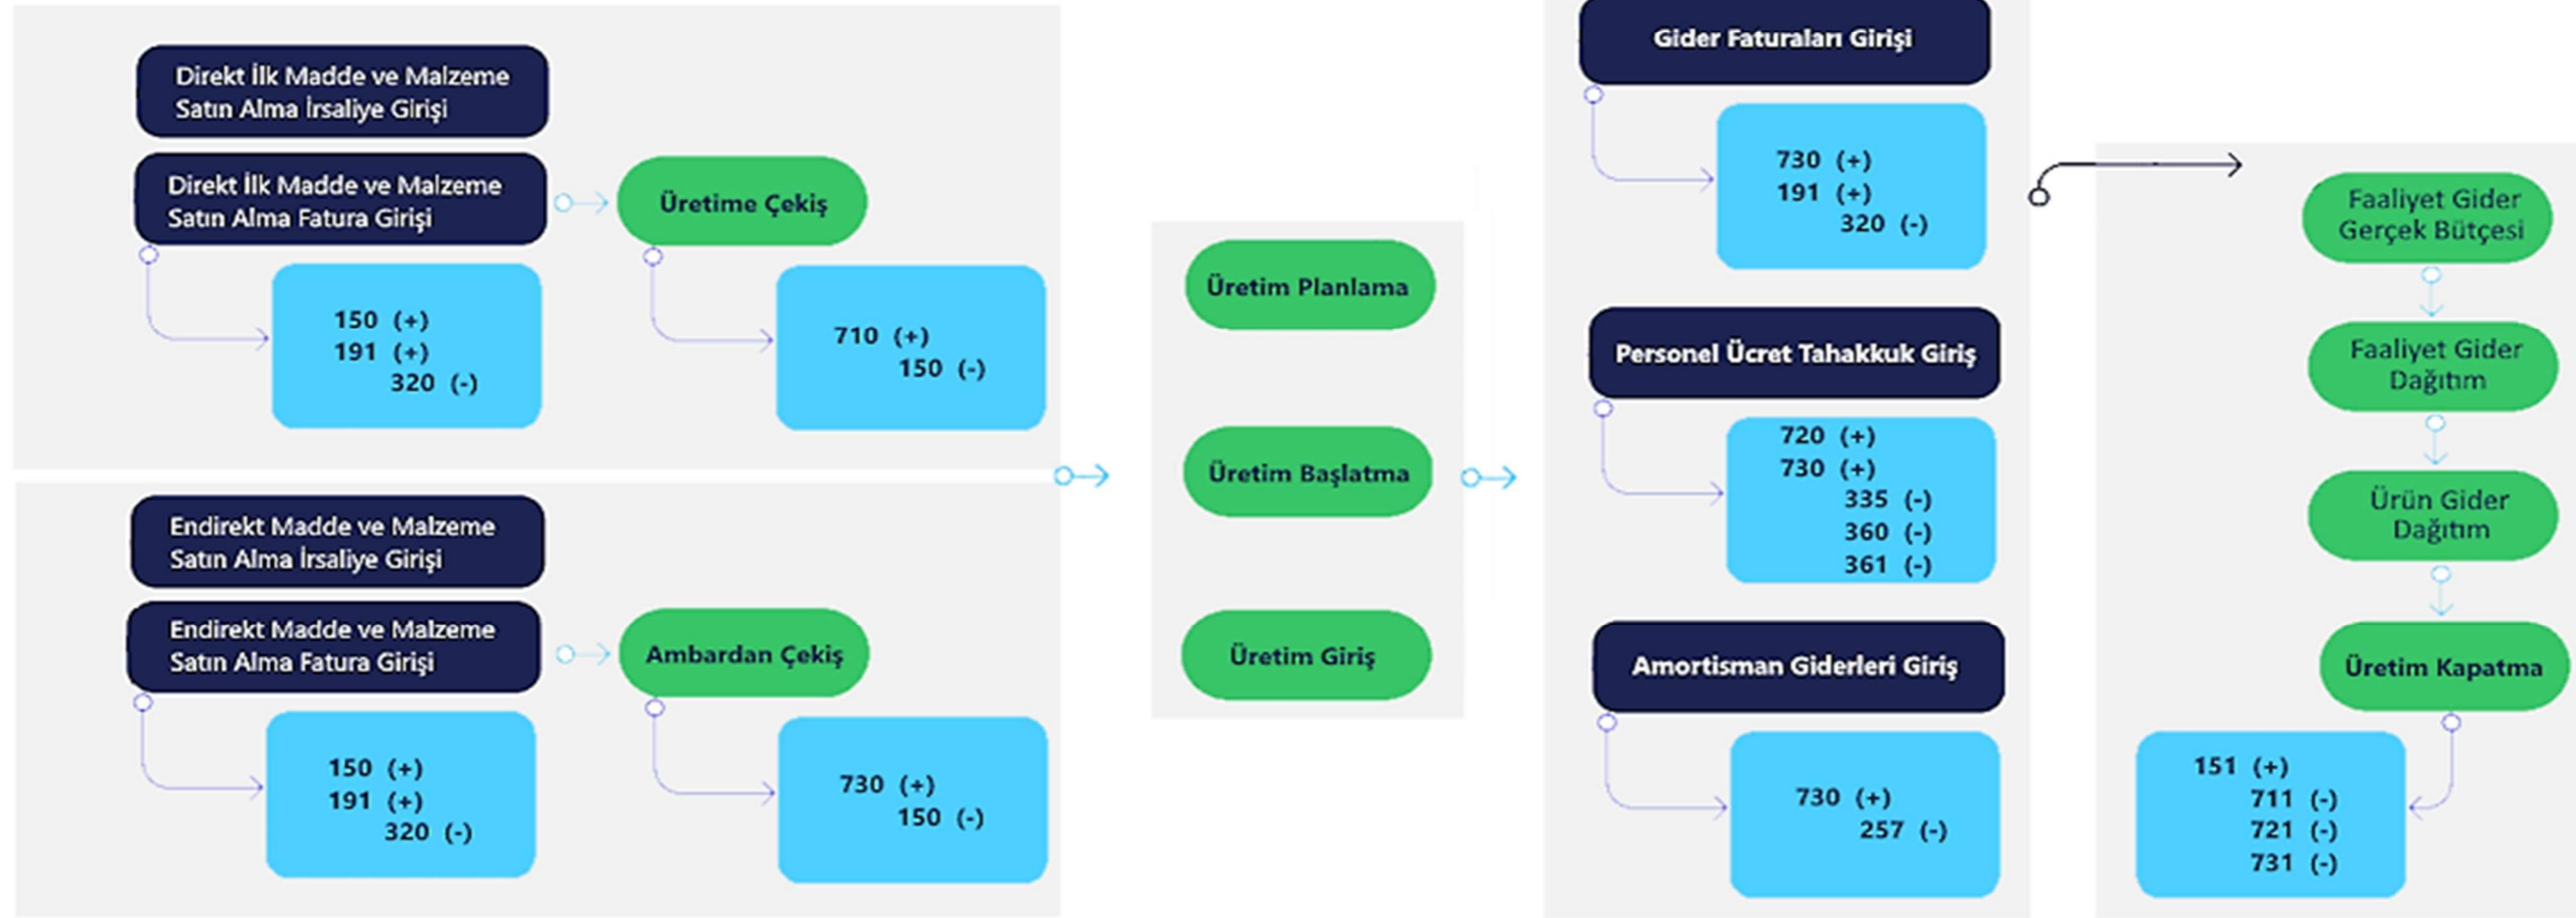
Direkt İlk Madde ve Malzeme Satın Alma İrsaliye Girişi

Direkt İlk Madde ve Malzeme Satın Alma Fatura Girişi

150 (+)
191 (+)
320 (-)

Üretime Çekiş

710 (+)
150 (-)

Endirekt Madde ve Malzeme Satın Alma İrsaliye Girişi

Endirekt Madde ve Malzeme Satın Alma Fatura Girişi

150 (+)
191 (+)
320 (-)

Ambardan Çekiş

730 (+)
150 (-)

Üretim Planlama

Üretim Başlatma

Üretim Giriş

Gider Faturaları Girişi

730 (+)
191 (+)
320 (-)

Personel Ücret Tahakkuk Giriş

720 (+)
730 (+)
335 (-)
360 (-)
361 (-)

Amortisman Giderleri Giriş

730 (+)
257 (-)

Faaliyet Gider Gerçek Bütçesi

Faaliyet Gider Dağıtım

Ürün Gider Dağıtım

Üretim Kapatma

151 (+)
711 (-)
721 (-)
731 (-)